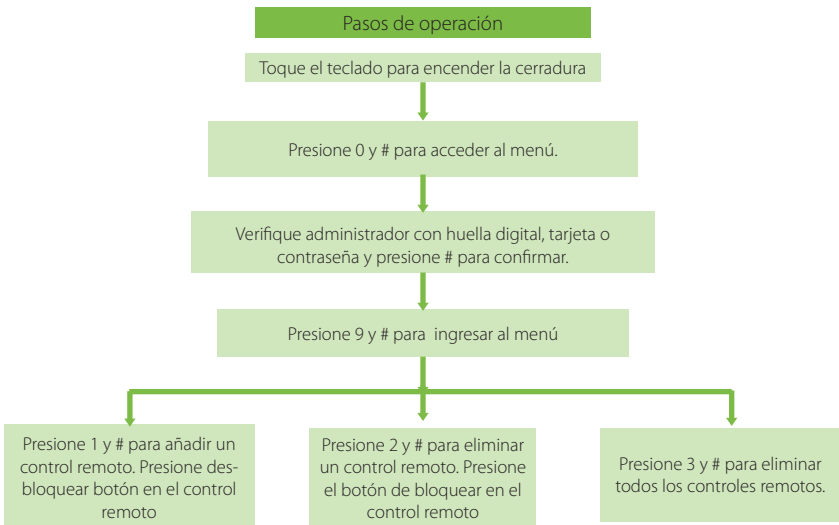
Pasos de operación

Toque el teclado para encender la cerradura

Presione 0 y # para acceder al menú.

Verifique administrador con huella digital, tarjeta o contraseña y presione # para confirmar.

Presione 9 y # para ingresar al menú

Presione 1 y # para añadir un control remoto. Presione desbloquear botón en el control remoto

Presione 2 y # para eliminar un control remoto. Presione el botón de bloquear en el control remoto

Presione 3 y # para eliminar todos los controles remotos.